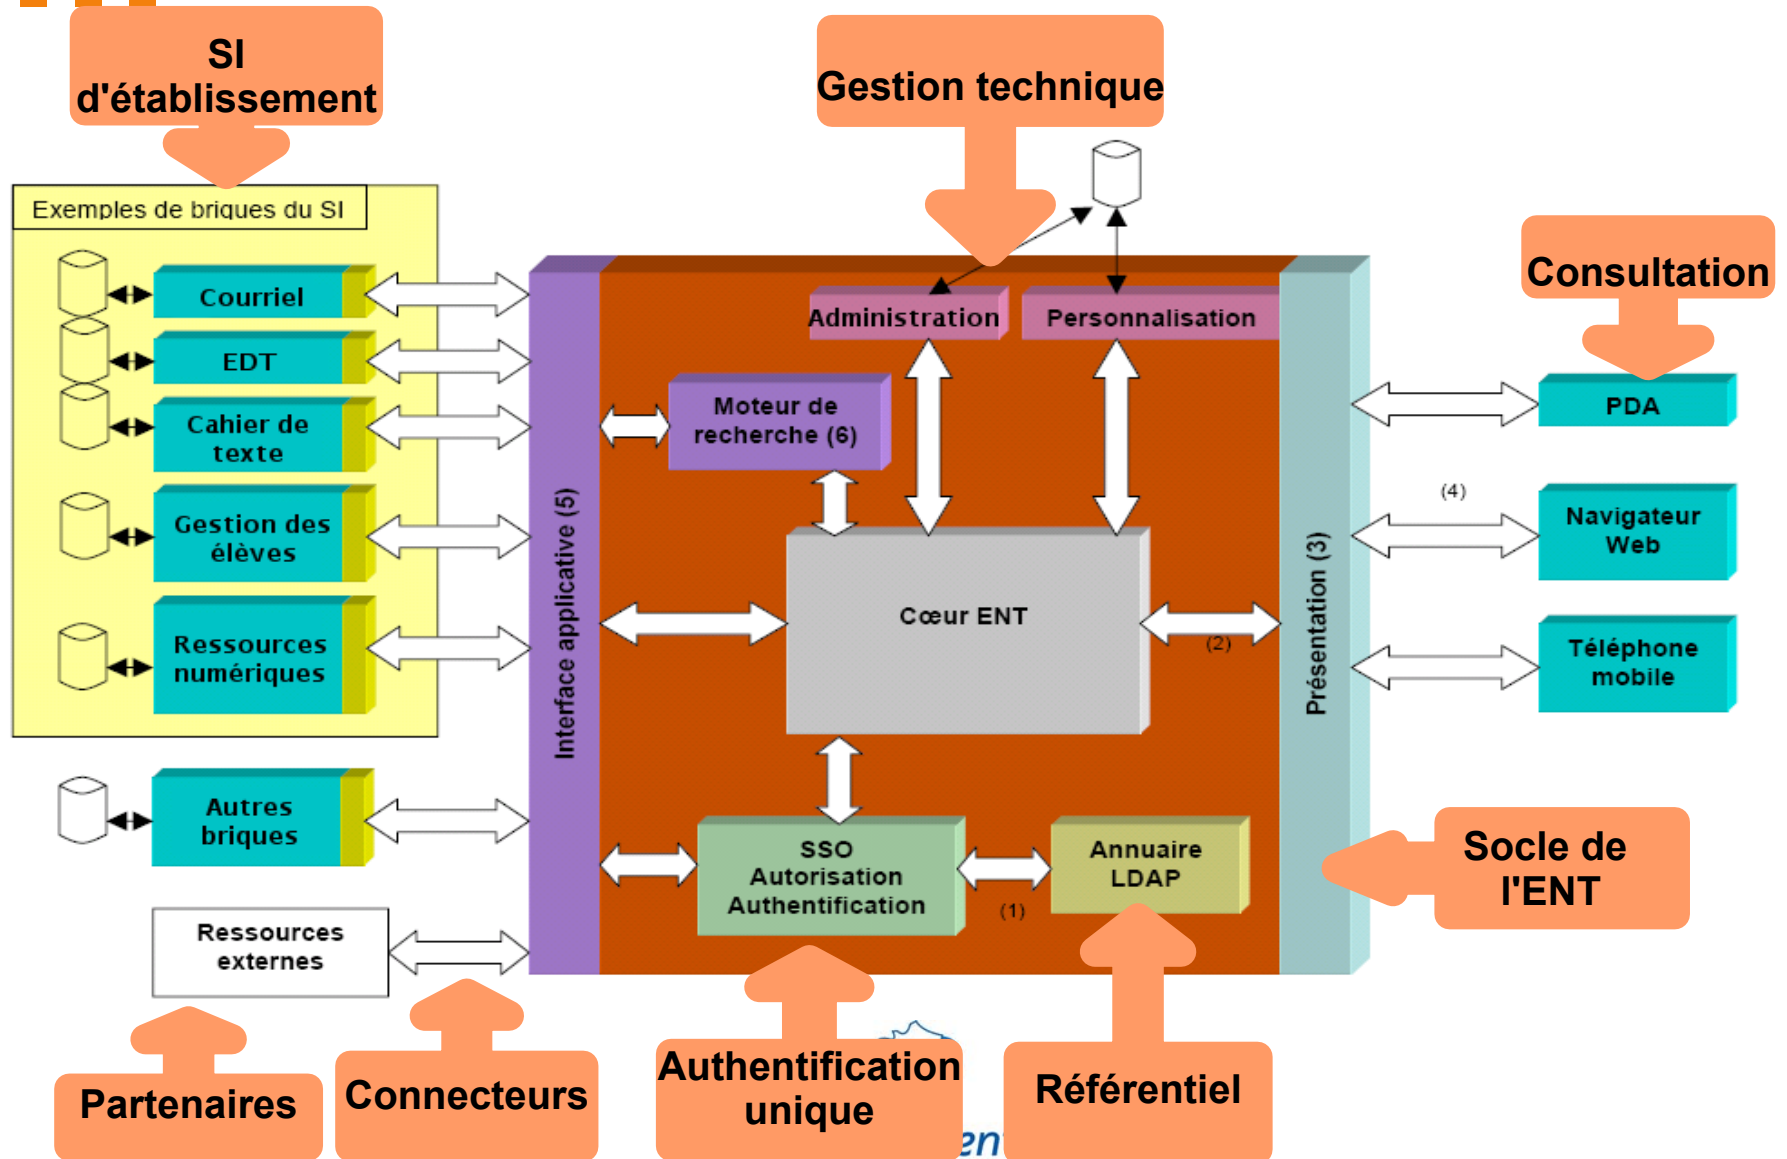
SI d'établissement

Gestion technique

Exemples de briques du SI

Courriel

EDT

Cahier de texte

Gestion des élèves

Ressources numériques

Autres briques

Ressources externes

Interface applicative (5)

Administration

Personnalisation

Moteur de recherche (6)

Cœur ENT

(2)

SSO Autorisation Authentification

(1)

Annuaire LDAP

Présentation (3)

Consultation

PDA

(4)

Navigateur Web

Téléphone mobile

Socle de l'ENT

Partenaires

Connecteurs

Authentification unique

Référentiel